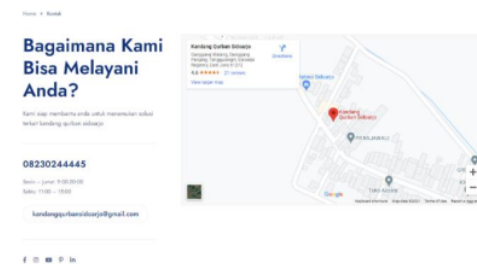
Home > Kontak

Bagaimana Kami Bisa Melayani Anda?

Kami siap membantu anda untuk menemukan solusi terkait kandang qurban sidoarjo

08230244445

Senin – Jumat: 9:00-20:00
Sabtu: 11:00 – 15:00

kandangqurbansidoarjo@gmail.com

Kandang Qurban Sidoarjo
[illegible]
4.6 ★★★★★ 21 reviews
View larger map
Directions

Kandang Qurban Sidoarjo

Google
Keyboard shortcuts Map data ©2023 Terms of Use Report a map error